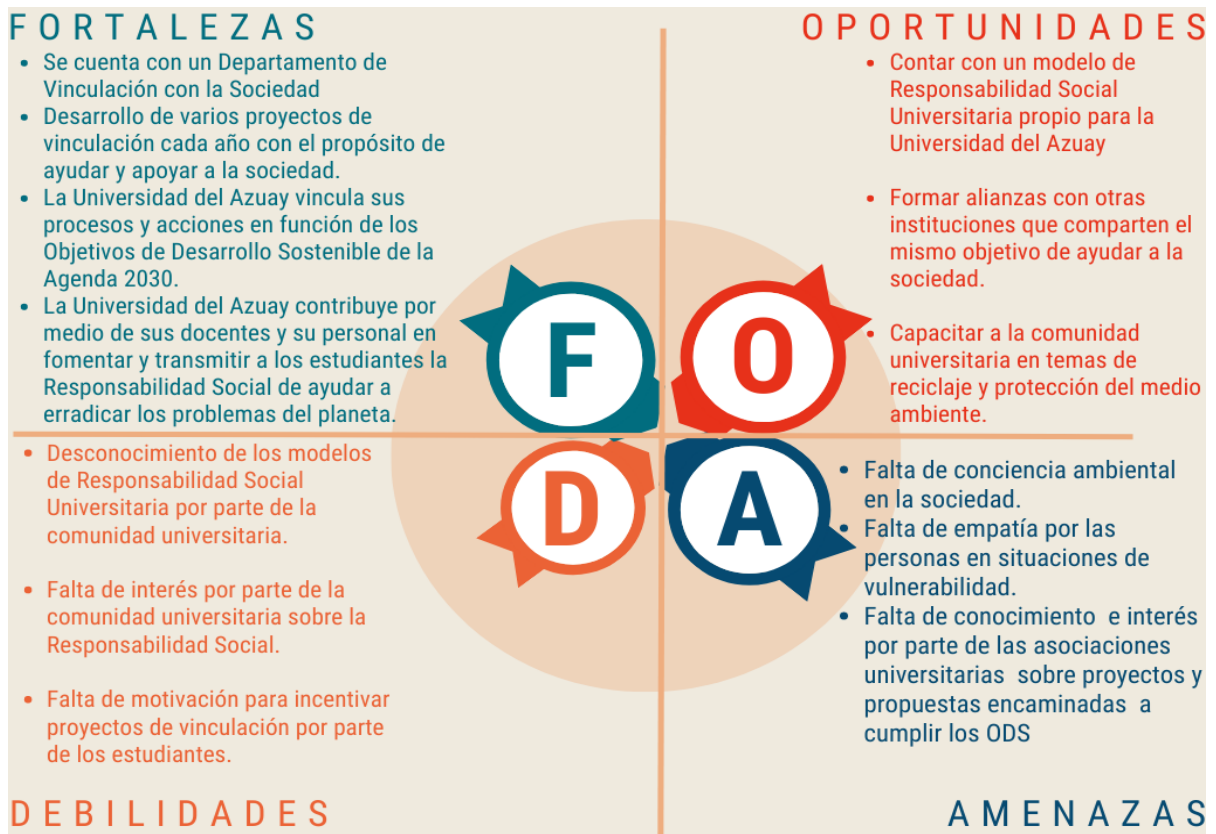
FORTALEZAS

- Se cuenta con un Departamento de Vinculación con la Sociedad
- Desarrollo de varios proyectos de vinculación cada año con el propósito de ayudar y apoyar a la sociedad.
- La Universidad del Azuay vincula sus procesos y acciones en función de los Objetivos de Desarrollo Sostenible de la Agenda 2030.
- La Universidad del Azuay contribuye por medio de sus docentes y su personal en fomentar y transmitir a los estudiantes la Responsabilidad Social de ayudar a erradicar los problemas del planeta.

OPORTUNIDADES

- Contar con un modelo de Responsabilidad Social Universitaria propio para la Universidad del Azuay
- Formar alianzas con otras instituciones que comparten el mismo objetivo de ayudar a la sociedad.
- Capacitar a la comunidad universitaria en temas de reciclaje y protección del medio ambiente.

F O D A

- Desconocimiento de los modelos de Responsabilidad Social Universitaria por parte de la comunidad universitaria.
- Falta de interés por parte de la comunidad universitaria sobre la Responsabilidad Social.
- Falta de motivación para incentivar proyectos de vinculación por parte de los estudiantes.

- Falta de conciencia ambiental en la sociedad.
- Falta de empatía por las personas en situaciones de vulnerabilidad.
- Falta de conocimiento e interés por parte de las asociaciones universitarias sobre proyectos y propuestas encaminadas a cumplir los ODS

DEBILIDADES

AMENAZAS